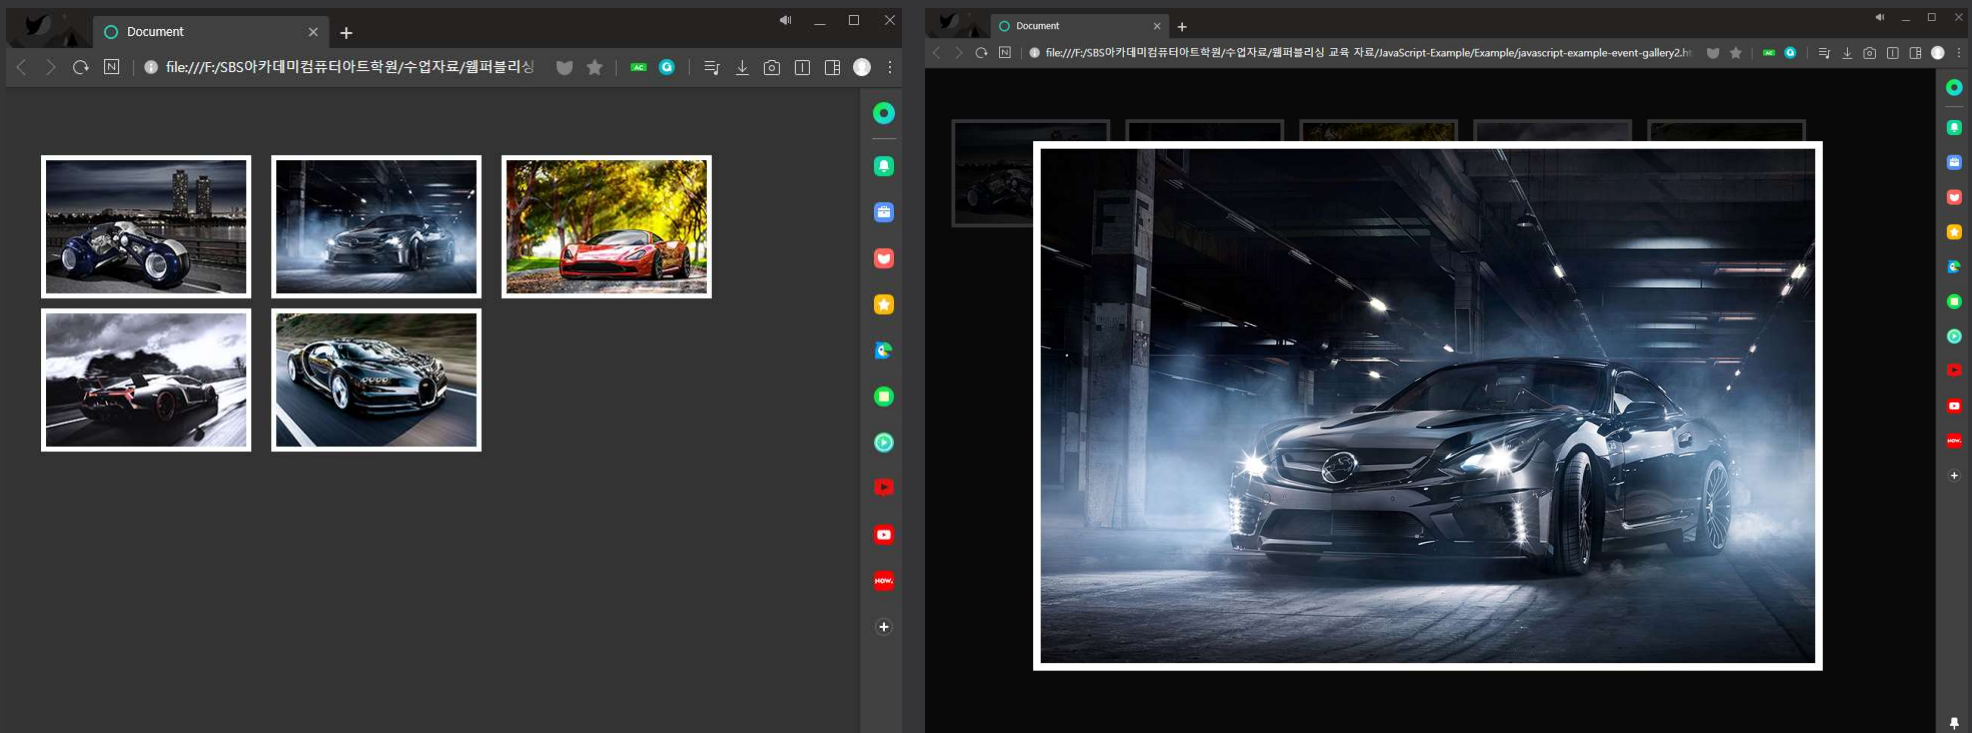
Document

file:///F:/SBS아카데미컴퓨터아트학원/수업자료/웹퍼블리싱

Document

file:///F:/SBS아카데미컴퓨터아트학원/수업자료/웹퍼블리싱 교육 자료/JavaScript-Example/Example/javascript-example-event-gallery2.ht